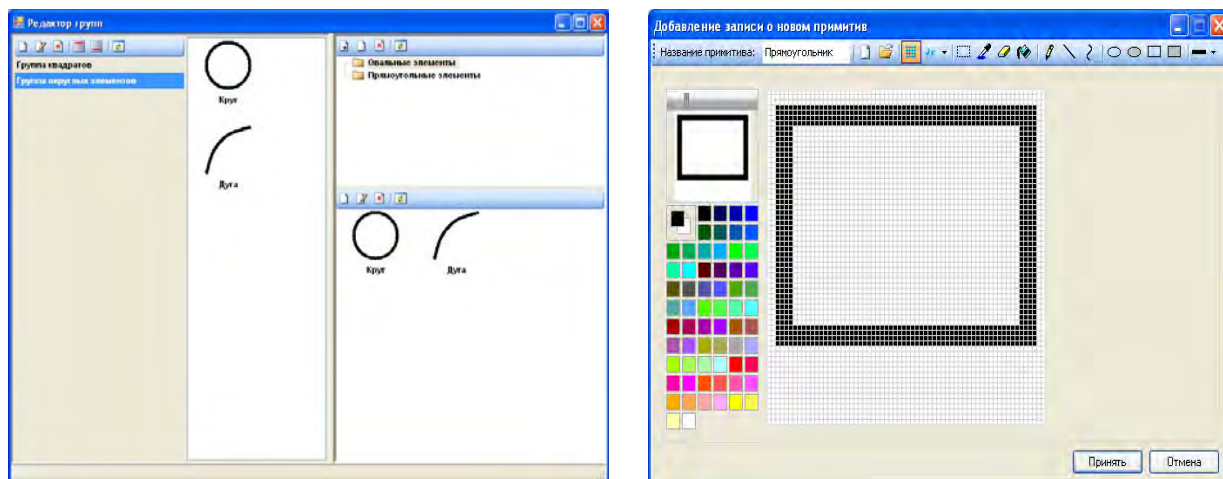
Редактор групп

Группа квадратов
Группа округлых элементов

Круг

Дуга

Овальные элементы
Прямоугольные элементы

Круг

Дуга

Добавление записи о новом примитив

Название примитива: Прямоугольник

Принять
Отмена